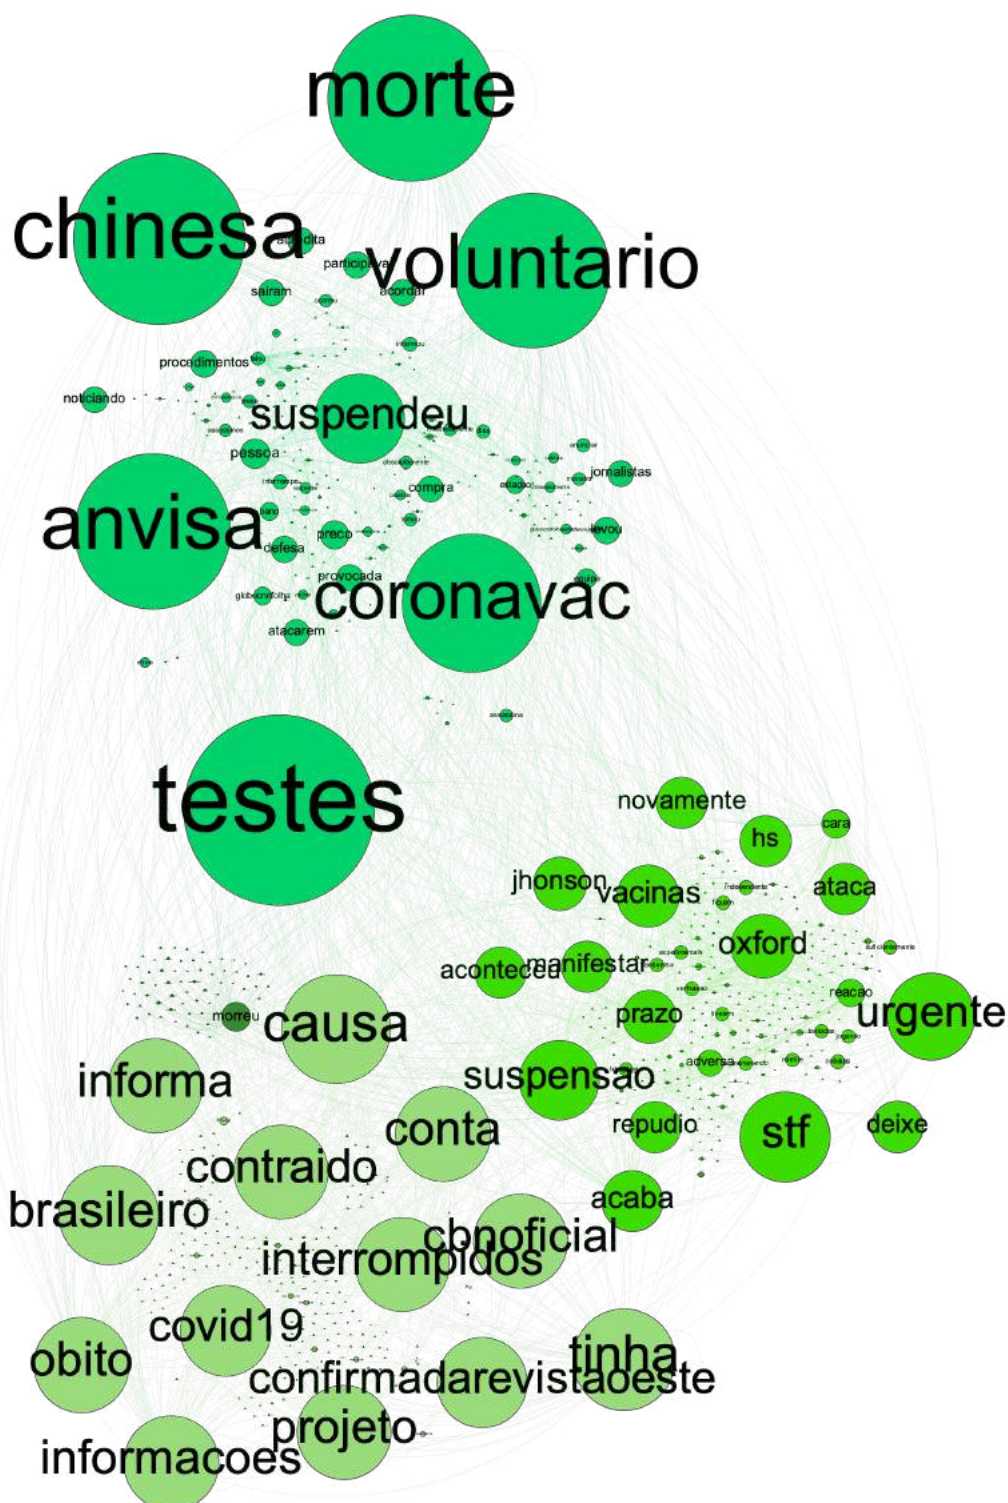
morte
chinesa
voluntario
participa
saíram
acordar
procedimentos
noticiando
suspendeu
pessoa
jornalistas
compra
anvisa
levou
preco
defesa
provocada
coronavac
atacarem
testes
novamente
hs
cara
jhonson
vacinas
ataca
oxford
acontecer
manifestar
reacao
morreu
causa
prazo
urgente
informa
suspensao
adversa
repudio
stf
deixe
conta
contraido
acaba
brasileiro
cbnoficial
interrompidos
covid19
obito
tinha
confirmada
revista
deste
projeto
informacoes